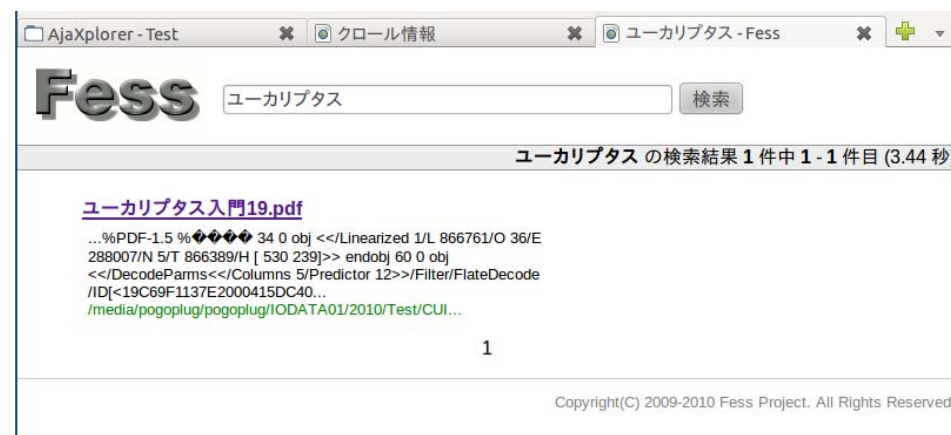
AjaXplorer - Test
クロール情報
ユーカリプタス - Fess

Fess
ユーカリプタス
検索

ユーカリプタス の検索結果 1 件中 1 - 1 件目 (3.44 秒

ユーカリプタス入門19.pdf
…%PDF-1.5 %���� 34 0 obj <</Linearized 1/L 866761/O 36/E 288007/N 5/T 866389/H [ 530 239]>> endobj 60 0 obj <</DecodeParms<</Columns 5/Predictor 12>>/Filter/FlateDecode /ID[<19C69F1137E2000415DC40…
/media/pogoplug/pogoplug/IODATA01/2010/Test/CUI…

1

Copyright(C) 2009-2010 Fess Project. All Rights Reserved